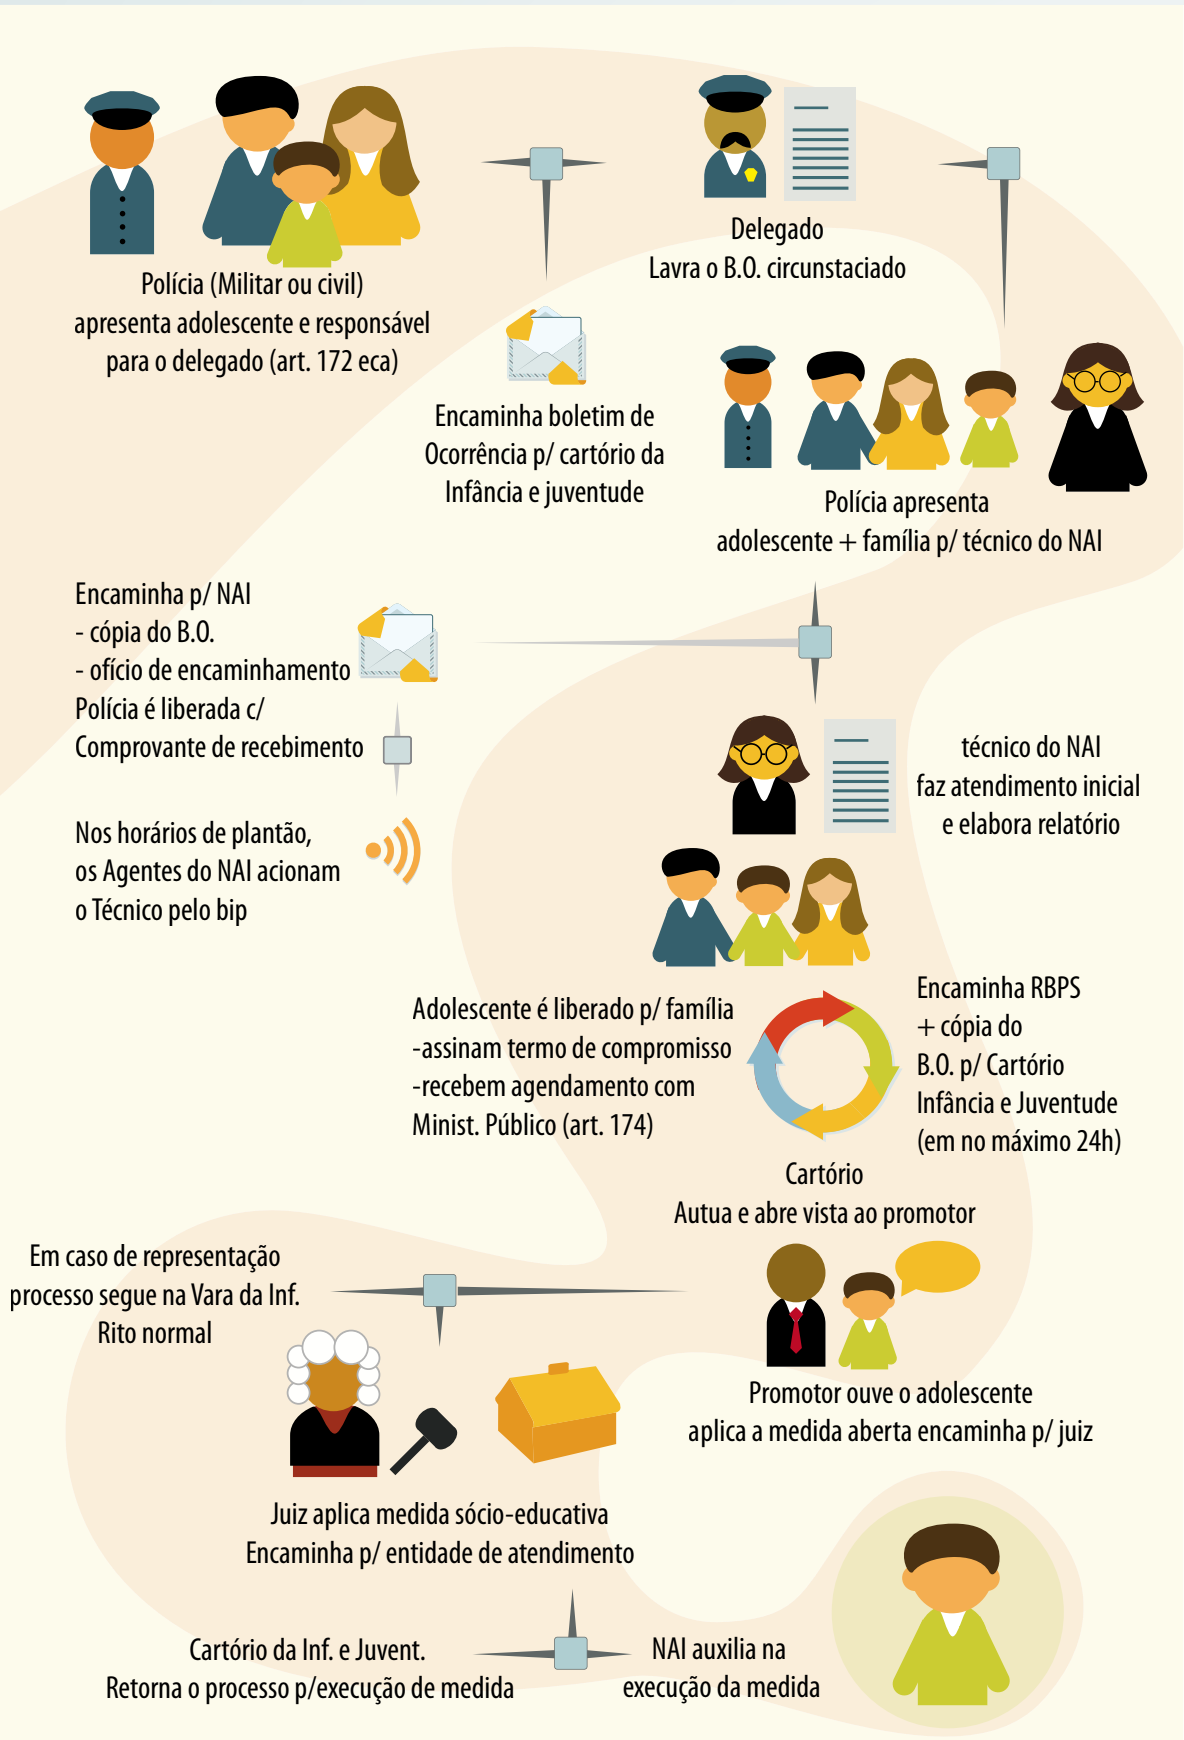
Polícia (Militar ou civil)
apresenta adolescente e responsável para o delegado (art. 172 eca)

Delegado
Lavra o B.O. circunstaciado

Encaminha boletim de Ocorrência p/ cartório da Infância e juventude

Polícia apresenta
adolescente + família p/ técnico do NAI

Encaminha p/ NAI
- cópia do B.O.
- ofício de encaminhamento
Polícia é liberada c/
Comprovante de recebimento

Nos horários de plantão, os Agentes do NAI acionam o Técnico pelo bip

técnico do NAI
faz atendimento inicial
e elabora relatório

Adolescente é liberado p/ família
-assinam termo de compromisso
-recebem agendamento com Minist. Público (art. 174)

Encaminha RBPS
+ cópia do
B.O. p/ Cartório
Infância e Juventude
(em no máximo 24h)

Cartório
Autua e abre vista ao promotor

Em caso de representação
processo segue na Vara da Inf.
Rito normal

Promotor ouve o adolescente
aplica a medida aberta encaminha p/ juiz

Juiz aplica medida sócio-educativa
Encaminha p/ entidade de atendimento

Cartório da Inf. e Juvent.
Retorna o processo p/execução de medida

NAI auxilia na
execução da medida